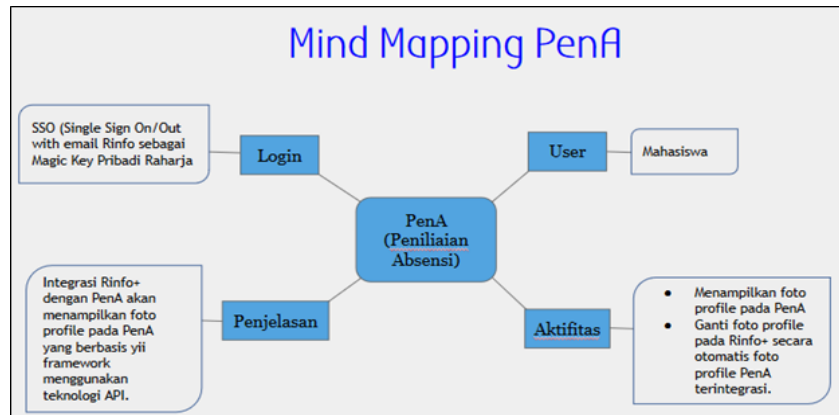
Mind Mapping PenA

SSO (Single Sign On/Out with email Rinfo sebagai Magic Key Pribadi Raharja

Login

User

Mahasiswa

PenA (Peniliaian Absensi)

Integrasi Rinfo+ dengan PenA akan menampilkan foto profile pada PenA yang berbasis yii framework menggunakan teknologi API.

Penjelasan

Aktifitas

- Menampilkan foto profile pada PenA
- Ganti foto profile pada Rinfo+ secara otomatis foto profile PenA terintegrasi.